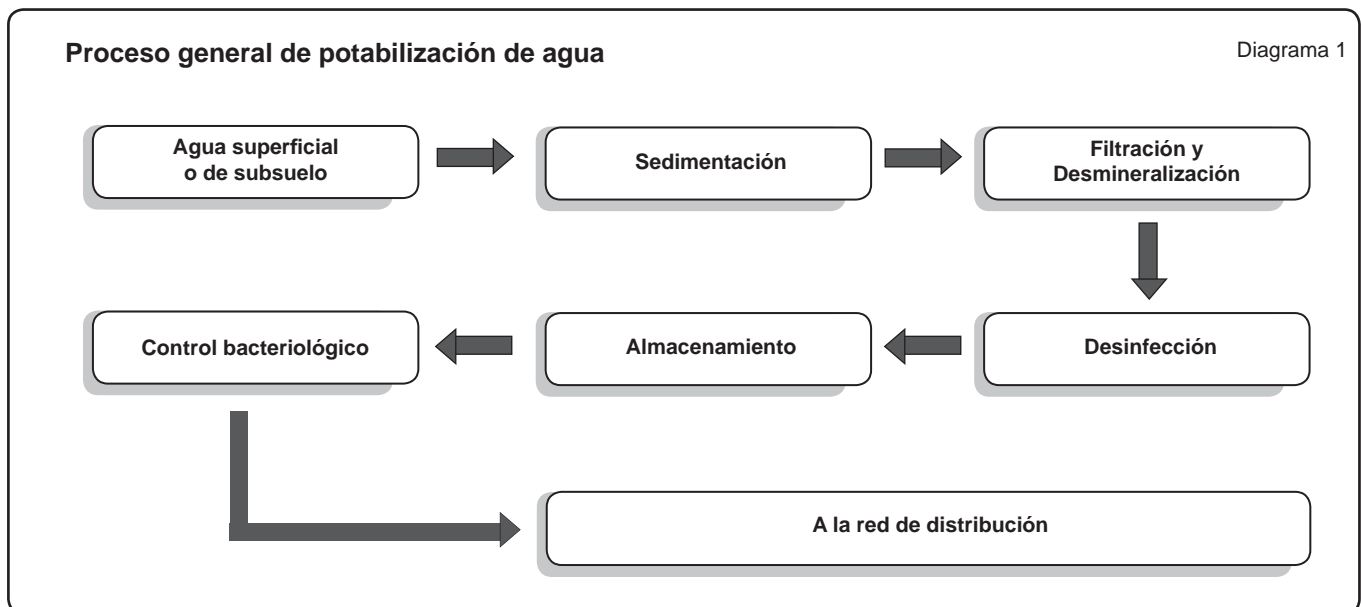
**Proceso general de potabilización de agua**

Diagrama 1

Agua superficial o de subsuelo

Sedimentación

Filtración y Desmineralización

Desinfección

Almacenamiento

Control bacteriológico

A la red de distribución